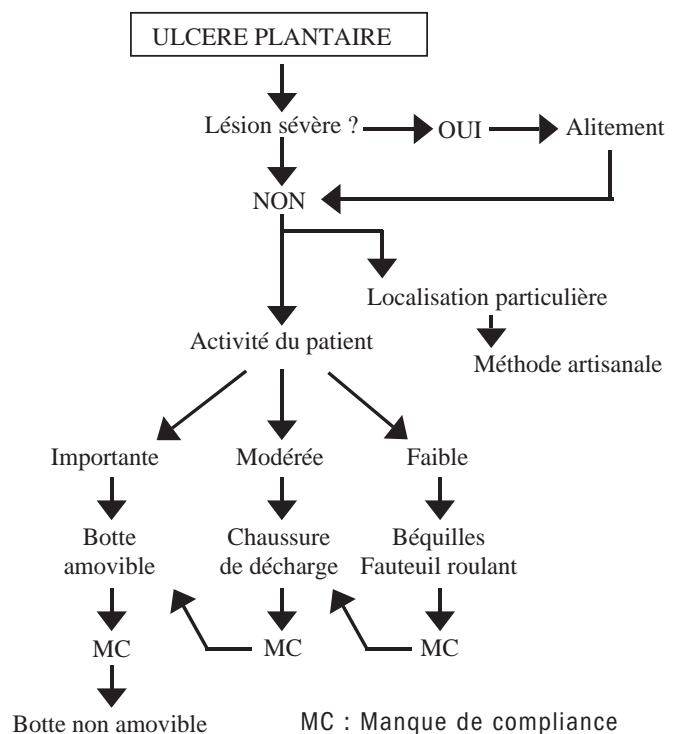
ULCERE PLANTAIRE

Lésion sévère ? OUI Alitement

NON

Localisation particulière

Méthode artisanale

Activité du patient

Importante

Modérée

Faible

Botte amovible

Chaussure de décharge

Béquilles Fauteuil roulant

MC

MC

MC

Botte non amovible

MC : Manque de compliance